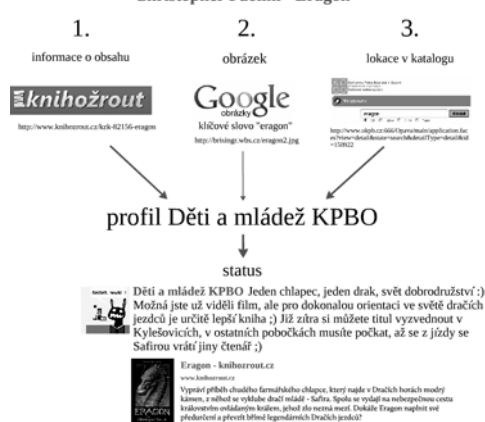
Christopher Paolini - Eragon

1.
informace o obsahu

knihožrout

http://www.knihozrout.cz/kzk-82156-eragon

2.
obrázek

Google obrázky
klíčové slovo "eragon"

http://beisings.wbs.cz/eragon2.jpg

3.
lokace v katalogu

eragon

http://www.okpb.cz:666/Opera/main/application.face?view=detail&state=search&detailType=detail&id=150822

profil Děti a mládež KPBO

status

Děti a mládež KPBO Jeden chlapec, jeden drak, svět dobrodružství :) Možná jste už viděli film, ale pro dokonalou orientaci ve světě dračích jezdců je určitě lepší kniha ;) Již zítra si můžete titul vyzvednout v Kylešovicích, v ostatních pobočkách musíte počkat, až se z jízdy se Safírou vrátí jiný čtenář ;)

Eragon - knihozrout.cz
www.knihozrout.cz
Vyprávění příběh chudého farmářského chlapce, který najde v Dračích horách modrý kámen, z něhož se vyklube dračí mládě - Safira. Spolu se vydají na nebezpečnou cestu královstvím ovládaným králem, jehož zlo nezná mezí. Dokáže Eragon naplnit své předurčení a převzít břímě legendárních Dračích jezdců?

ERAGON